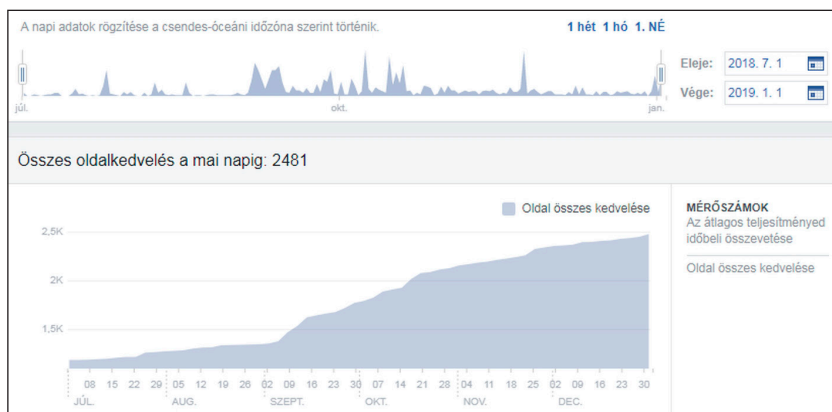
A napi adatok rögzítése a csendes-óceáni időzóna szerint történik.

1 hét 1 hó 1. NÉ

júl. okt. jan.

Eleje: 2018. 7. 1

Vége: 2019. 1. 1

Összes oldalkedvelés a mai napig: 2481

Oldal összes kedvelése

2,5K
2K
1,5K

08 15 22 29 05 12 19 26 02 09 16 23 30 07 14 21 28 04 11 18 25 02 09 16 23 30
JÚL. AUG. SZEPT. OKT. NOV. DEC.

MÉRŐSZÁMOK
Az átlagos teljesítményed időbeli összevetése

Oldal összes kedvelése